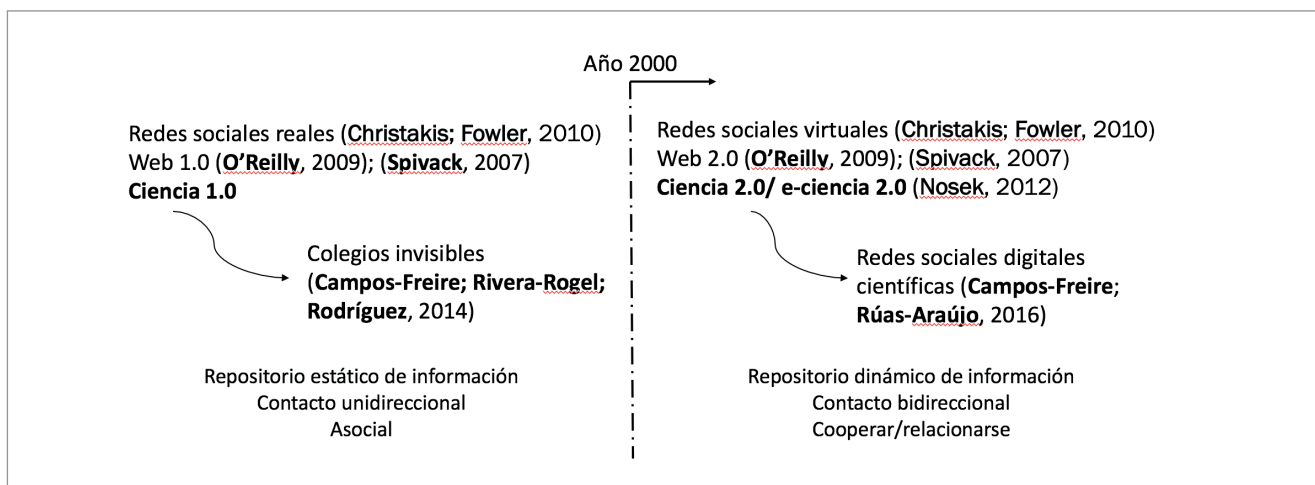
Año 2000

Redes sociales reales (Christakis; Fowler, 2010)
Web 1.0 (O'Reilly, 2009); (Spivack, 2007)
Ciencia 1.0

Colegios invisibles (Campos-Freire; Rivera-Rogel; Rodríguez, 2014)

Repositorio estático de información
Contacto unidireccional
Asocial

Redes sociales virtuales (Christakis; Fowler, 2010)
Web 2.0 (O'Reilly, 2009); (Spivack, 2007)
Ciencia 2.0/ e-ciencia 2.0 (Nosek, 2012)

Redes sociales digitales científicas (Campos-Freire; Rúas-Araújo, 2016)

Repositorio dinámico de información
Contacto bidireccional
Cooperar/relacionarse